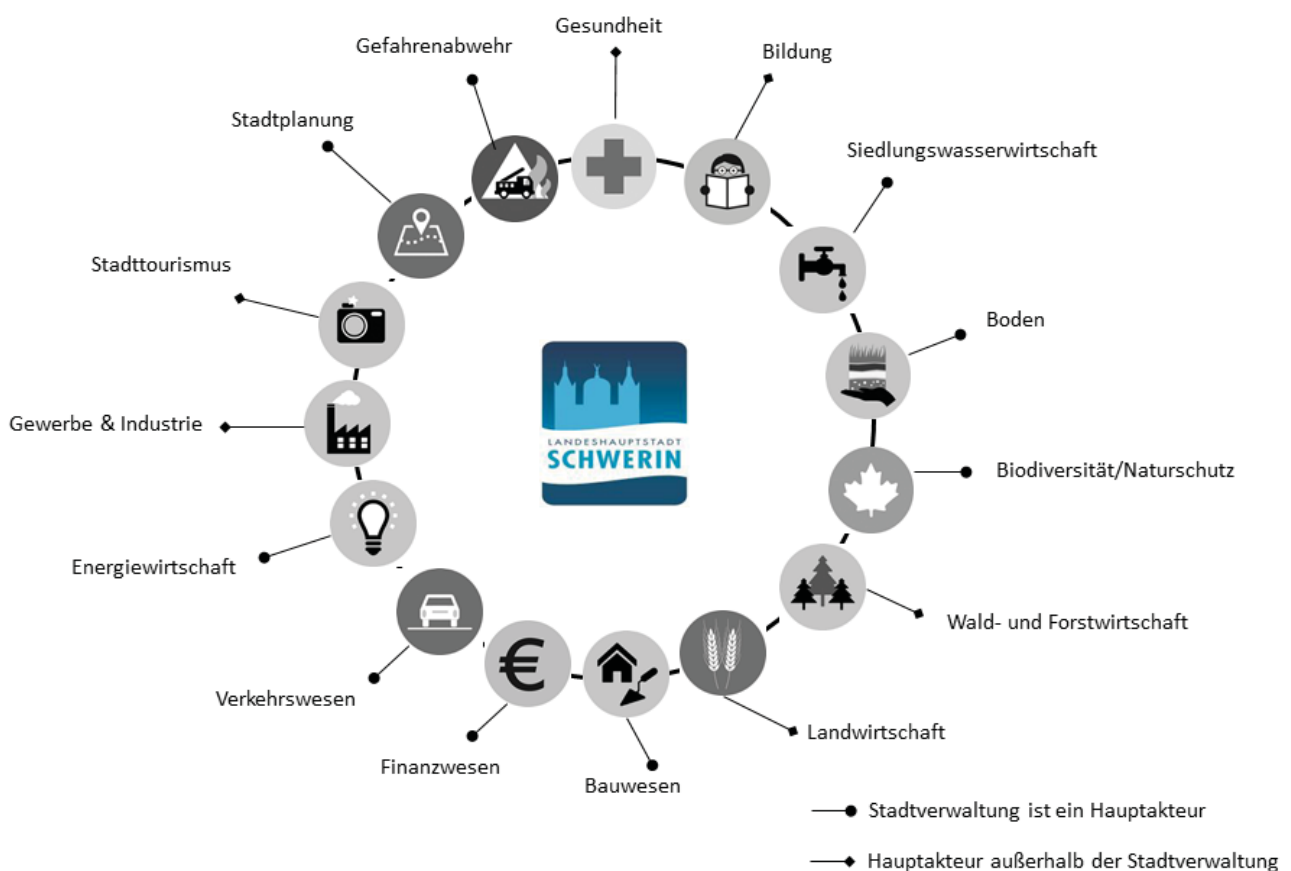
Gesundheit
Gefahrenabwehr
Bildung
Stadtplanung
Siedlungswasserwirtschaft
Stadttourismus
Boden
LANDESHAUPTSTADT
SCHWERIN
Gewerbe & Industrie
Biodiversität/Naturschutz
Energiewirtschaft
Wald- und Forstwirtschaft
Verkehrswesen
Landwirtschaft
Finanzwesen
Bauwesen
Stadtverwaltung ist ein Hauptakteur
Hauptakteur außerhalb der Stadtverwaltung